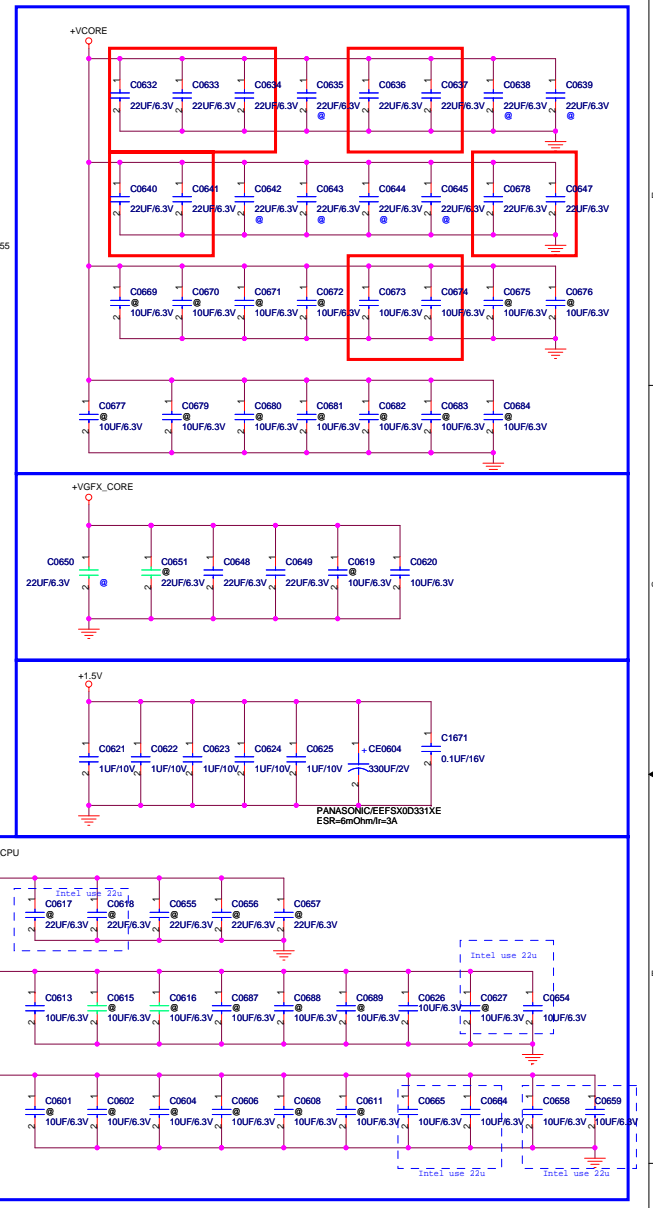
+VCORE

C0632 22UF/6.3V
C0633 22UF/6.3V
C0634 22UF/6.3V
C0635 22UF/6.3V @
C0636 22UF/6.3V
C0637 22UF/6.3V
C0638 22UF/6.3V @
C0639 22UF/6.3V @

C0640 22UF/6.3V
C0641 22UF/6.3V
C0642 22UF/6.3V @
C0643 22UF/6.3V @
C0644 22UF/6.3V @
C0645 22UF/6.3V @
C0678 22UF/6.3V
C0647 22UF/6.3V

55

C0669 @ 10UF/6.3V
C0670 @ 10UF/6.3V
C0671 @ 10UF/6.3V
C0672 @ 10UF/6.3V
C0673 10UF/6.3V
C0674 10UF/6.3V
C0675 @ 10UF/6.3V
C0676 @ 10UF/6.3V

C0677 @ 10UF/6.3V
C0679 @ 10UF/6.3V
C0680 @ 10UF/6.3V
C0681 @ 10UF/6.3V
C0682 @ 10UF/6.3V
C0683 @ 10UF/6.3V
C0684 @ 10UF/6.3V

+VGFX_CORE

C0650 22UF/6.3V @
C0651 22UF/6.3V
C0648 22UF/6.3V
C0649 22UF/6.3V
C0619 @ 10UF/6.3V
C0620 10UF/6.3V

+1.5V

C0621 1UF/10V
C0622 1UF/10V
C0623 1UF/10V
C0624 1UF/10V
C0625 1UF/10V
+CE0604 330UF/2V
C1671 0.1UF/16V
PANASONIC/EEFSX0D331XE
ESR=6mOhm/Ir=3A

CPU

Intel use 22u
C0617 @ 22UF/6.3V
C0618 22UF/6.3V
C0655 @ 22UF/6.3V
C0656 @ 22UF/6.3V
C0657 @ 22UF/6.3V

C0613 10UF/6.3V
C0615 @ 10UF/6.3V
C0616 @ 10UF/6.3V
C0687 @ 10UF/6.3V
C0688 @ 10UF/6.3V
C0689 @ 10UF/6.3V
C0626 10UF/6.3V
Intel use 22u
C0627 @ 10UF/6.3V
C0654 10UF/6.3V

C0601 @ 10UF/6.3V
C0602 @ 10UF/6.3V
C0604 @ 10UF/6.3V
C0606 @ 10UF/6.3V
C0608 @ 10UF/6.3V
C0611 @ 10UF/6.3V
C0665 10UF/6.3V
C0664 10UF/6.3V
C0658 10UF/6.3V
C0659 10UF/6.3V
Intel use 22u
Intel use 22u